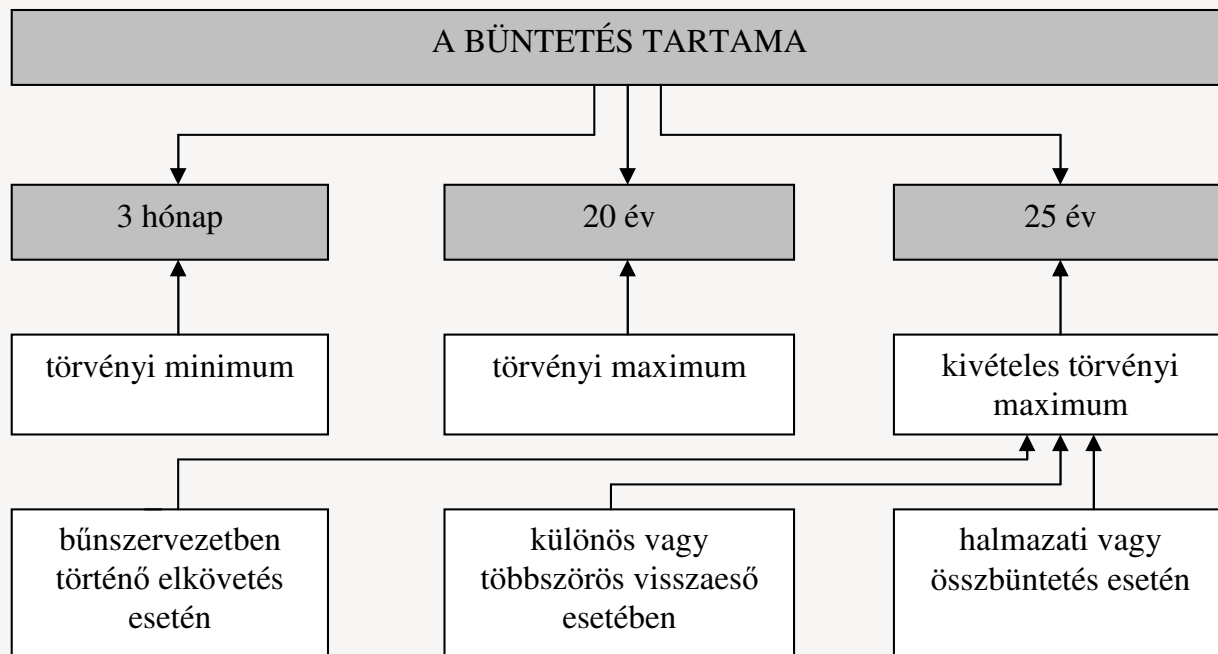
A BÜNTETÉS TARTAMA

3 hónap

20 év

25 év

törvényi minimum

törvényi maximum

kivételes törvényi maximum

bűnszervezetben történő elkövetés esetén

különös vagy többszörös visszaeső esetében

halmazati vagy összbüntetés esetén